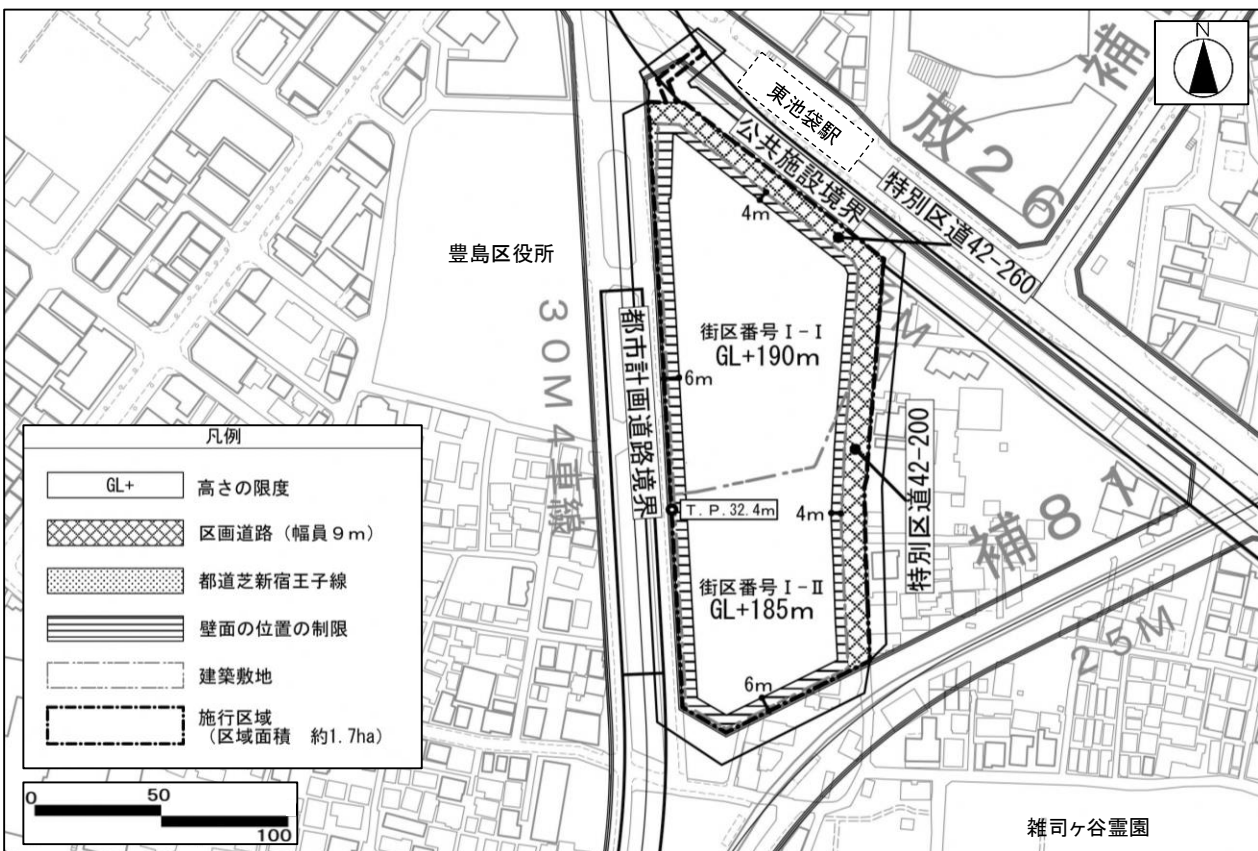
N

東池袋駅

放26

補

公共施設境界

特別区道42-260

4m

豊島区役所

30M4車線

都市計画道路境界

街区番号Ⅰ-Ⅰ
GL+190m

6m

特別区道42-200

T.P.32.4m

4m

補8

街区番号Ⅰ-Ⅱ
GL+185m

6m

25M

凡例

| | |
|---|---|
| GL+ | 高さの限度 |
| | 区画道路（幅員9m） |
| | 都道芝新宿王子線 |
| | 壁面の位置の制限 |
| | 建築敷地 |
| | 施行区域（区域面積　約1.7ha） |

0
50
100

雑司ヶ谷霊園